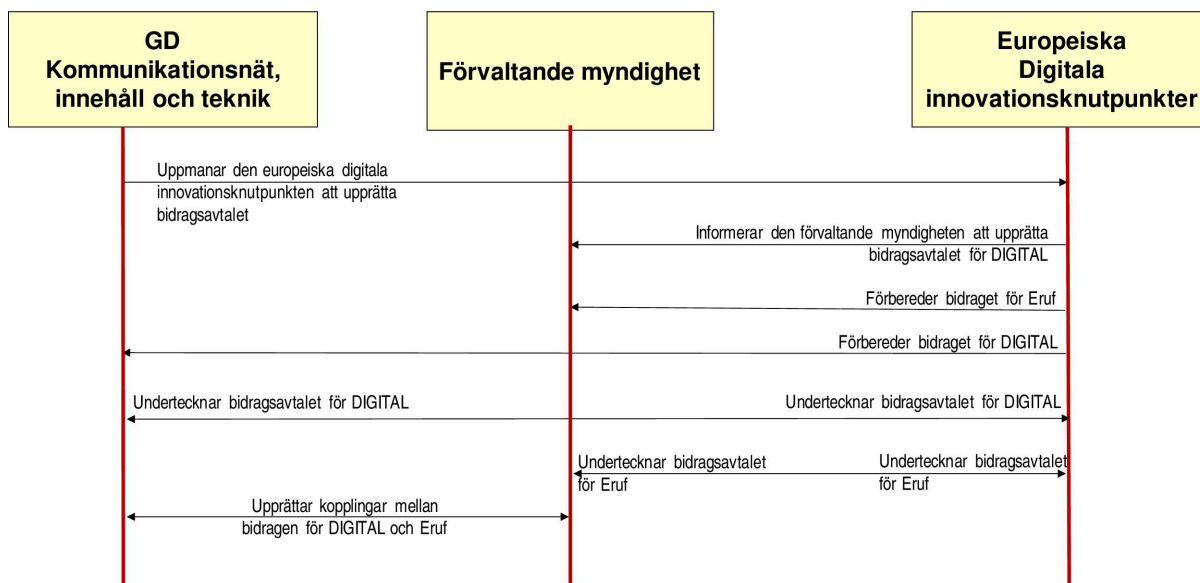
GD Kommunikationsnät, innehåll och teknik

Förvaltande myndighet

Europeiska Digitala innovationsknutpunkter

Uppmanar den europeiska digitala innovationsknutpunkten att upprätta bidragsavtalet

Informerar den förvaltande myndigheten att upprätta bidragsavtalet för DIGITAL

Förbereder bidraget för Eruf

Förbereder bidraget för DIGITAL

Undertecknar bidragsavtalet för DIGITAL

Undertecknar bidragsavtalet för DIGITAL

Undertecknar bidragsavtalet för Eruf

Undertecknar bidragsavtalet för Eruf

Upprättar kopplingar mellan bidragen för DIGITAL och Eruf